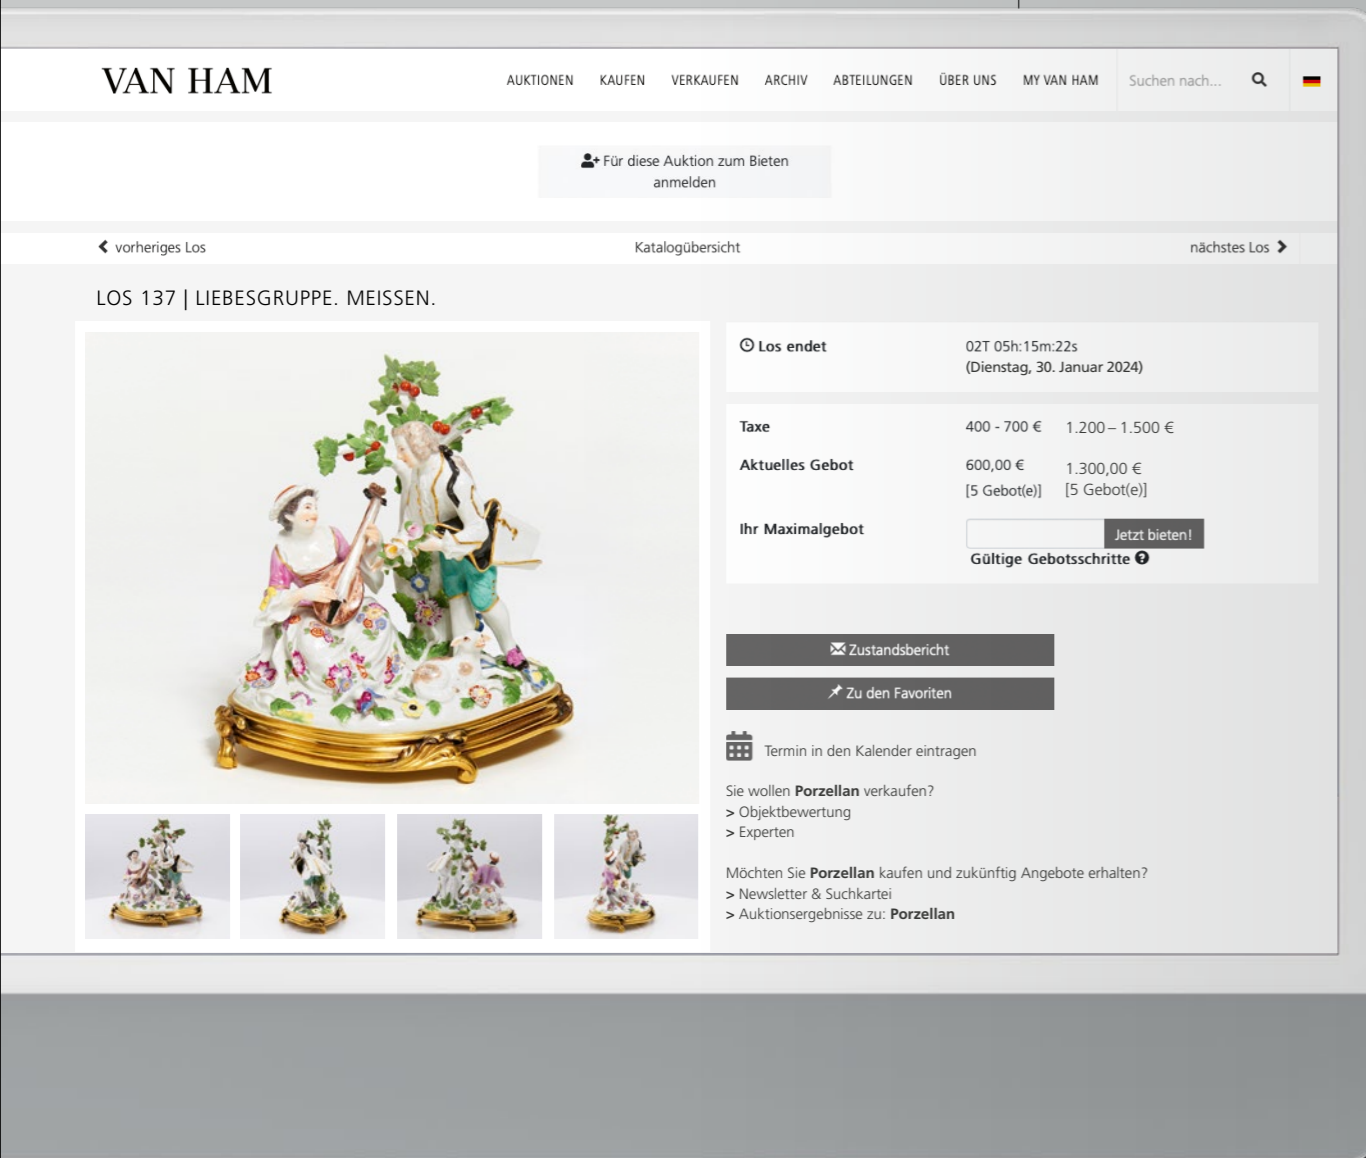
VAN HAM

AUKTIONEN KAUFEN VERKAUFEN ARCHIV ABTEILUNGEN ÜBER UNS MY VAN HAM Suchen nach...

Für diese Auktion zum Bieten anmelden

vorheriges Los Katalogübersicht nächstes Los

LOS 137 | LIEBESGRUPPE. MEISSEN.

| Los endet | 02T 05h:15m:22s (Dienstag, 30. Januar 2024) | |
|---|---|---|
| Taxe | 400 - 700 € | 1.200 – 1.500 € |
| Aktuelles Gebot | 600,00 € [5 Gebot(e)] | 1.300,00 € [5 Gebot(e)] |
| Ihr Maximalgebot | Jetzt bieten! | |

Gültige Gebotsschritte

Zustandsbericht

Zu den Favoriten

Termin in den Kalender eintragen

Sie wollen Porzellan verkaufen?
> Objektbewertung
> Experten

Möchten Sie Porzellan kaufen und zukünftig Angebote erhalten?
> Newsletter & Suchkartei
> Auktionsergebnisse zu: Porzellan